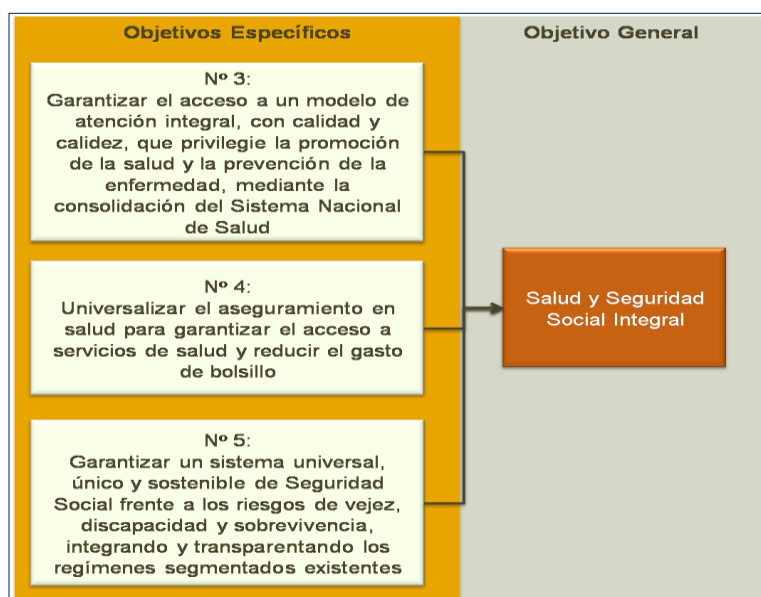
Objetivos Específicos

Objetivo General

Nº 3:
Garantizar el acceso a un modelo de atención integral, con calidad y calidez, que privilegie la promoción de la salud y la prevención de la enfermedad, mediante la consolidación del Sistema Nacional de Salud

Nº 4:
Universalizar el aseguramiento en salud para garantizar el acceso a servicios de salud y reducir el gasto de bolsillo

Nº 5:
Garantizar un sistema universal, único y sostenible de Seguridad Social frente a los riesgos de vejez, discapacidad y sobrevivencia, integrando y transparentando los regímenes segmentados existentes

Salud y Seguridad Social Integral